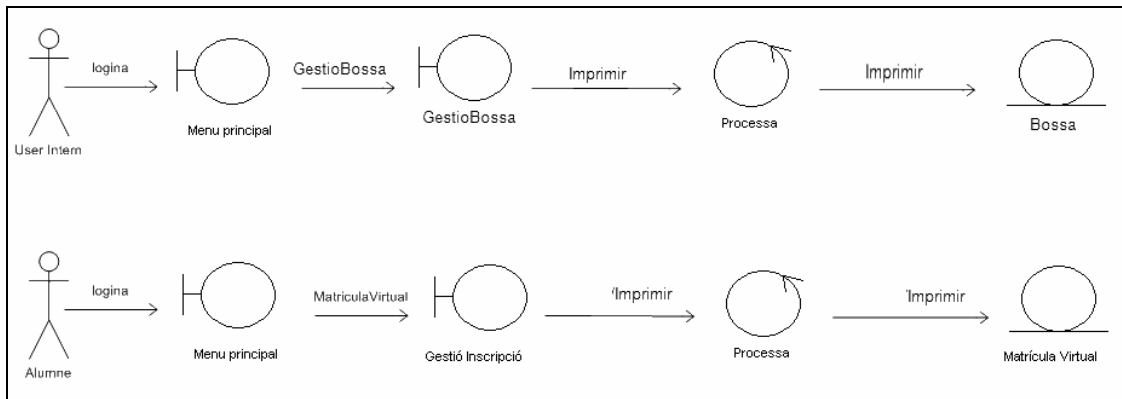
User Intern
logina
Menu principal
GestioBossa
GestioBossa
Imprimir
Processa
Imprimir
Bossa

Alumne
logina
Menu principal
MatriculaVirtual
Gestió Inscripció
'Imprimir
Processa
'Imprimir
Matrícula Virtual